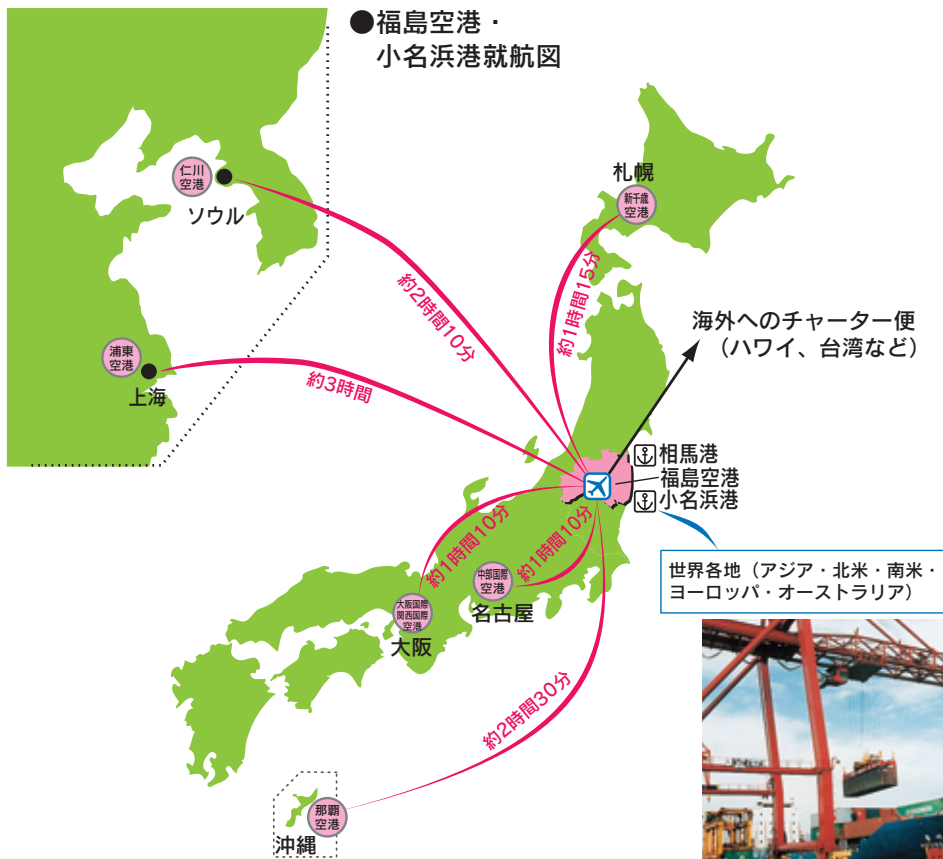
●福島空港・
小名浜港就航図

仁川空港
ソウル

約2時間10分

浦東空港
上海

約3時間

札幌
新千歳空港

約1時間15分

海外へのチャーター便
（ハワイ、台湾など）

相馬港
福島空港
小名浜港

世界各地（アジア・北米・南米・ヨーロッパ・オーストラリア）

約1時間10分

約1時間10分

中部国際空港
名古屋

大阪国際
関西国際
空港
大阪

約2時間30分

那覇空港
沖縄